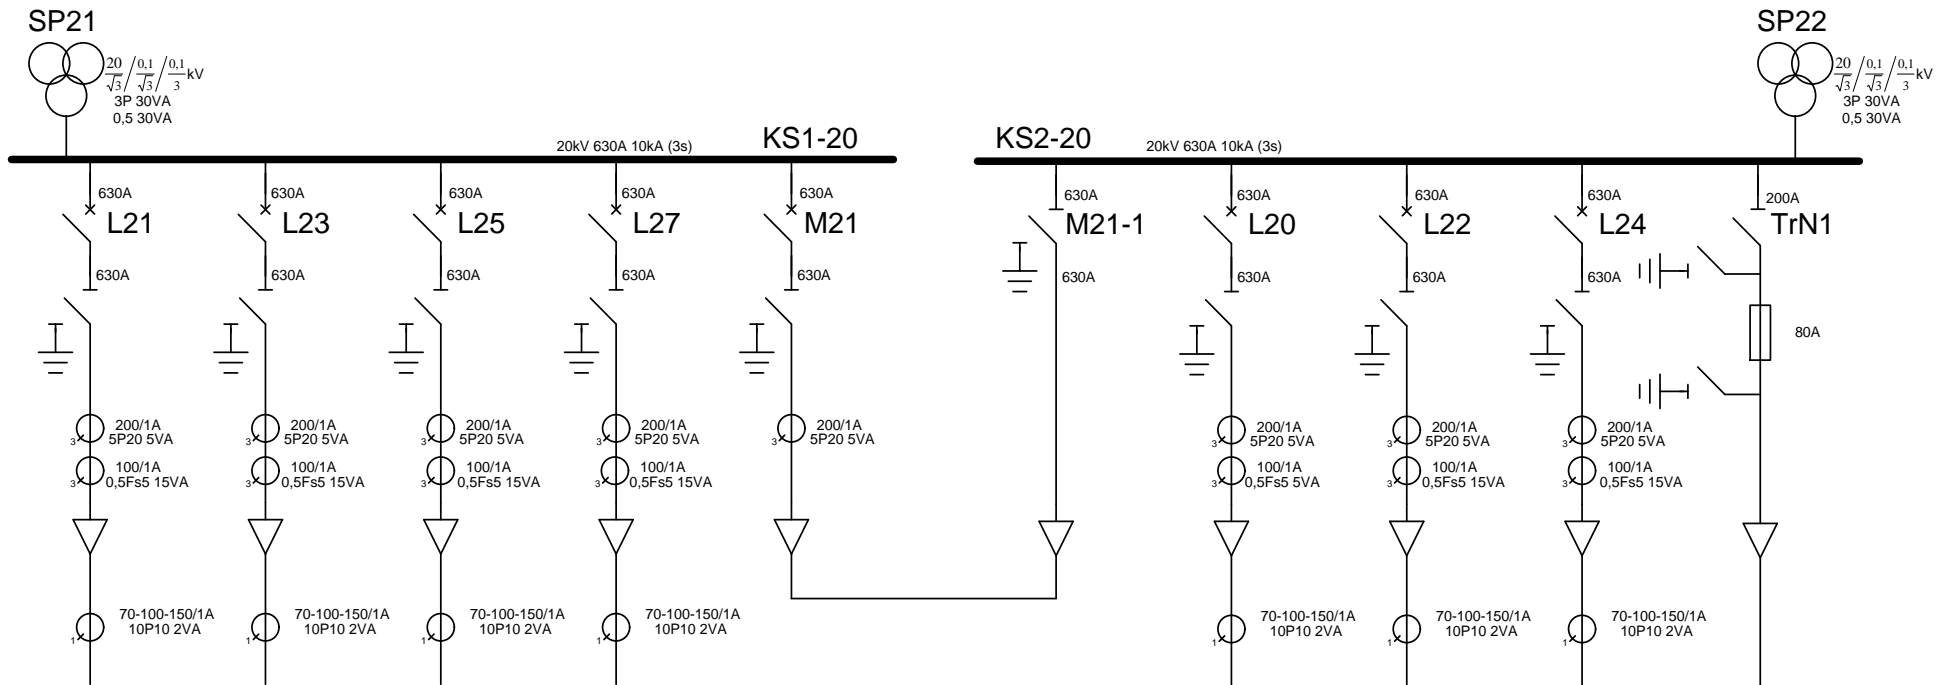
SP21
$\frac{20}{\sqrt{3}}/\frac{0,1}{\sqrt{3}}/\frac{0,1}{3}$kV
3P 30VA
0,5 30VA

SP22
$\frac{20}{\sqrt{3}}/\frac{0,1}{\sqrt{3}}/\frac{0,1}{3}$kV
3P 30VA
0,5 30VA

20kV 630A 10kA (3s)
KS1-20

KS2-20
20kV 630A 10kA (3s)

630A
L21
630A
3 200/1A 5P20 5VA
3 100/1A 0,5Fs5 15VA
1 70-100-150/1A 10P10 2VA

630A
L23
630A
3 200/1A 5P20 5VA
3 100/1A 0,5Fs5 15VA
1 70-100-150/1A 10P10 2VA

630A
L25
630A
3 200/1A 5P20 5VA
3 100/1A 0,5Fs5 15VA
1 70-100-150/1A 10P10 2VA

630A
L27
630A
3 200/1A 5P20 5VA
3 100/1A 0,5Fs5 15VA
1 70-100-150/1A 10P10 2VA

630A
M21
630A
3 200/1A 5P20 5VA

630A
M21-1
630A

630A
L20
630A
3 200/1A 5P20 5VA
3 100/1A 0,5Fs5 5VA
1 70-100-150/1A 10P10 2VA

630A
L22
630A
3 200/1A 5P20 5VA
3 100/1A 0,5Fs5 15VA
1 70-100-150/1A 10P10 2VA

630A
L24
630A
3 200/1A 5P20 5VA
3 100/1A 0,5Fs5 15VA
1 70-100-150/1A 10P10 2VA

200A
TrN1
80A